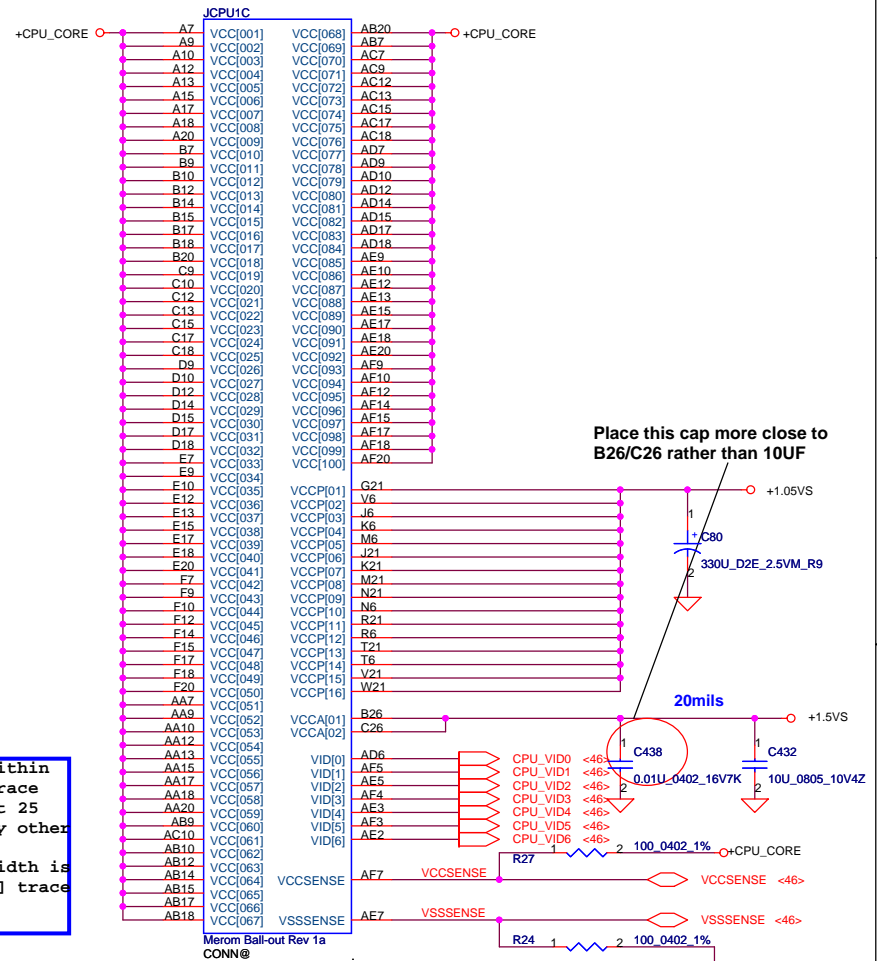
JCPU1C

+CPU_CORE

| | | | |
|---|---|---|---|
| A7 | VCC[001] | VCC[068] | AB20 |
| A9 | VCC[002] | VCC[069] | AB7 |
| A10 | VCC[003] | VCC[070] | AC7 |
| A12 | VCC[004] | VCC[071] | AC9 |
| A13 | VCC[005] | VCC[072] | AC12 |
| A15 | VCC[006] | VCC[073] | AC13 |
| A17 | VCC[007] | VCC[074] | AC15 |
| A18 | VCC[008] | VCC[075] | AC17 |
| A20 | VCC[009] | VCC[076] | AC18 |
| B7 | VCC[010] | VCC[077] | AD7 |
| B9 | VCC[011] | VCC[078] | AD9 |
| B10 | VCC[012] | VCC[079] | AD10 |
| B12 | VCC[013] | VCC[080] | AD12 |
| B14 | VCC[014] | VCC[081] | AD14 |
| B15 | VCC[015] | VCC[082] | AD15 |
| B17 | VCC[016] | VCC[083] | AD17 |
| B18 | VCC[017] | VCC[084] | AD18 |
| B20 | VCC[018] | VCC[085] | AE9 |
| C9 | VCC[019] | VCC[086] | AE10 |
| C10 | VCC[020] | VCC[087] | AE12 |
| C12 | VCC[021] | VCC[088] | AE13 |
| C13 | VCC[022] | VCC[089] | AE15 |
| C15 | VCC[023] | VCC[090] | AE17 |
| C17 | VCC[024] | VCC[091] | AE18 |
| C18 | VCC[025] | VCC[092] | AE20 |
| D9 | VCC[026] | VCC[093] | AF9 |
| D10 | VCC[027] | VCC[094] | AF10 |
| D12 | VCC[028] | VCC[095] | AF12 |
| D14 | VCC[029] | VCC[096] | AF14 |
| D15 | VCC[030] | VCC[097] | AF15 |
| D17 | VCC[031] | VCC[098] | AF17 |
| D18 | VCC[032] | VCC[099] | AF18 |
| E7 | VCC[033] | VCC[100] | AF20 |
| E9 | VCC[034] | | |
| E10 | VCC[035] | VCCP[01] | G21 |
| E12 | VCC[036] | VCCP[02] | V6 |
| E13 | VCC[037] | VCCP[03] | J6 |
| E15 | VCC[038] | VCCP[04] | K6 |
| E17 | VCC[039] | VCCP[05] | M6 |
| E18 | VCC[040] | VCCP[06] | J21 |
| E20 | VCC[041] | VCCP[07] | K21 |
| F7 | VCC[042] | VCCP[08] | M21 |
| F9 | VCC[043] | VCCP[09] | N21 |
| F10 | VCC[044] | VCCP[10] | N6 |
| F12 | VCC[045] | VCCP[11] | R21 |
| F14 | VCC[046] | VCCP[12] | R6 |
| F15 | VCC[047] | VCCP[13] | T21 |
| F17 | VCC[048] | VCCP[14] | T6 |
| F18 | VCC[049] | VCCP[15] | V21 |
| F20 | VCC[050] | VCCP[16] | W21 |
| AA7 | VCC[051] | | |
| AA9 | VCC[052] | VCCA[01] | B26 |
| AA10 | VCC[053] | VCCA[02] | C26 |
| AA12 | VCC[054] | | |
| AA13 | VCC[055] | VID[0] | AD6 |
| AA15 | VCC[056] | VID[1] | AF5 |
| AA17 | VCC[057] | VID[2] | AE5 |
| AA18 | VCC[058] | VID[3] | AF4 |
| AA20 | VCC[059] | VID[4] | AE3 |
| AB9 | VCC[060] | VID[5] | AF3 |
| AC10 | VCC[061] | VID[6] | AE2 |
| AB10 | VCC[062] | | |
| AB12 | VCC[063] | | |
| AB14 | VCC[064] | VCCSENSE | AF7 |
| AB15 | VCC[065] | | |
| AB17 | VCC[066] | | |
| AB18 | VCC[067] | VSSSENSE | AE7 |

Merom Ball-out Rev 1a
CONN@

+CPU_CORE

Place this cap more close to B26/C26 rather than 10UF

+1.05VS
1 + C80 2
330U_D2E_2.5VM_R9

20mils
+1.5VS
1 C438 2
0.01U_0402_16V7K
1 C432 2
10U_0805_10V4Z

CPU_VID0 <46>
CPU_VID1 <46>
CPU_VID2 <46>
CPU_VID3 <46>
CPU_VID4 <46>
CPU_VID5 <46>
CPU_VID6 <46>

R27 1 2 100_0402_1% +CPU_CORE
VCCSENSE
VCCSENSE <46>
VSSSENSE
VSSSENSE <46>
R24 1 2 100_0402_1%

ithin
race
t 25
y other
idth is
] trace